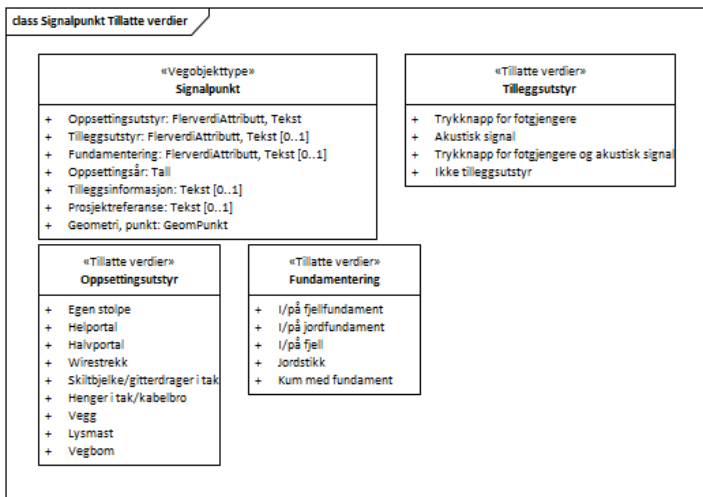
class Signalpunkt Tillatte verdier

«Vegobjekttype»
Signalpunkt

+ Oppsettingsutstyr: FlerverdiAttributt, Tekst
+ Tilleggsutstyr: FlerverdiAttributt, Tekst [0..1]
+ Fundamentering: FlerverdiAttributt, Tekst [0..1]
+ Oppsettingsår: Tall
+ Tilleggsinformasjon: Tekst [0..1]
+ Prosjektreferanse: Tekst [0..1]
+ Geometri, punkt: GeomPunkt

«Tillatte verdier»
Tilleggsutstyr

+ Trykknapp for fotgjengere
+ Akustisk signal
+ Trykknapp for fotgjengere og akustisk signal
+ Ikke tilleggsutstyr

«Tillatte verdier»
Oppsettingsutstyr

+ Egen stolpe
+ Helportal
+ Halvportal
+ Wirestrekk
+ Skiltbjelke/gitterdrager i tak
+ Henger i tak/kabelbro
+ Vegg
+ Lysmast
+ Vegbom

«Tillatte verdier»
Fundamentering

+ I/på fjellfundament
+ I/på jordfundament
+ I/på fjell
+ Jordstikk
+ Kum med fundament